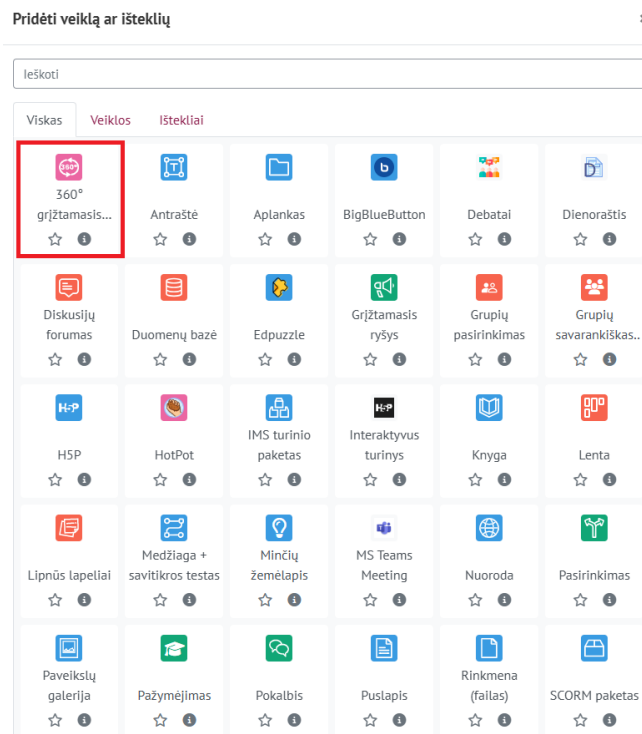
Pridėti veiklą ar išteklių

Ieškoti

Viskas
Veiklos
Ištekliai

360° grįžtamasis...
Antraštė
Aplankas
BigBlueButton
Debatai
Dienoraštis

Diskusijų forumas
Duomenų bazė
Edpuzzle
Grįžtamasis ryšys
Grupių pasirinkimas
Grupių savarankiškas...

H5P
HotPot
IMS turinio paketas
Interaktyvus turinys
Knyga
Lenta

Lipnūs lapeliai
Medžiaga + savitikros testas
Minčių žemėlapis
MS Teams Meeting
Nuoroda
Pasirinkimas

Paveikslų galerija
Pažymėjimas
Pokalbis
Puslapis
Rinkmena (failas)
SCORM paketas